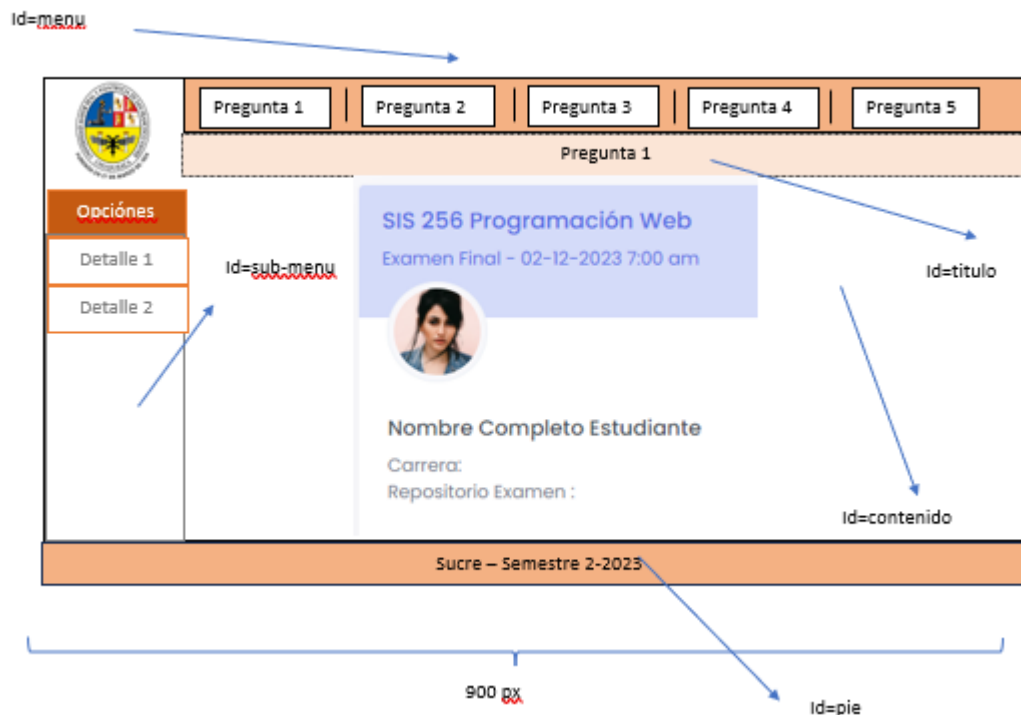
Id=menu

Pregunta 1 | Pregunta 2 | Pregunta 3 | Pregunta 4 | Pregunta 5

Pregunta 1

Opciónes

Detalle 1

Detalle 2

Id=sub-menu

SIS 256 Programación Web

Examen Final - 02-12-2023 7:00 am

Id=titulo

Nombre Completo Estudiante

Carrera:

Repositorio Examen :

Id=contenido

Sucre – Semestre 2-2023

900 px

Id=pie